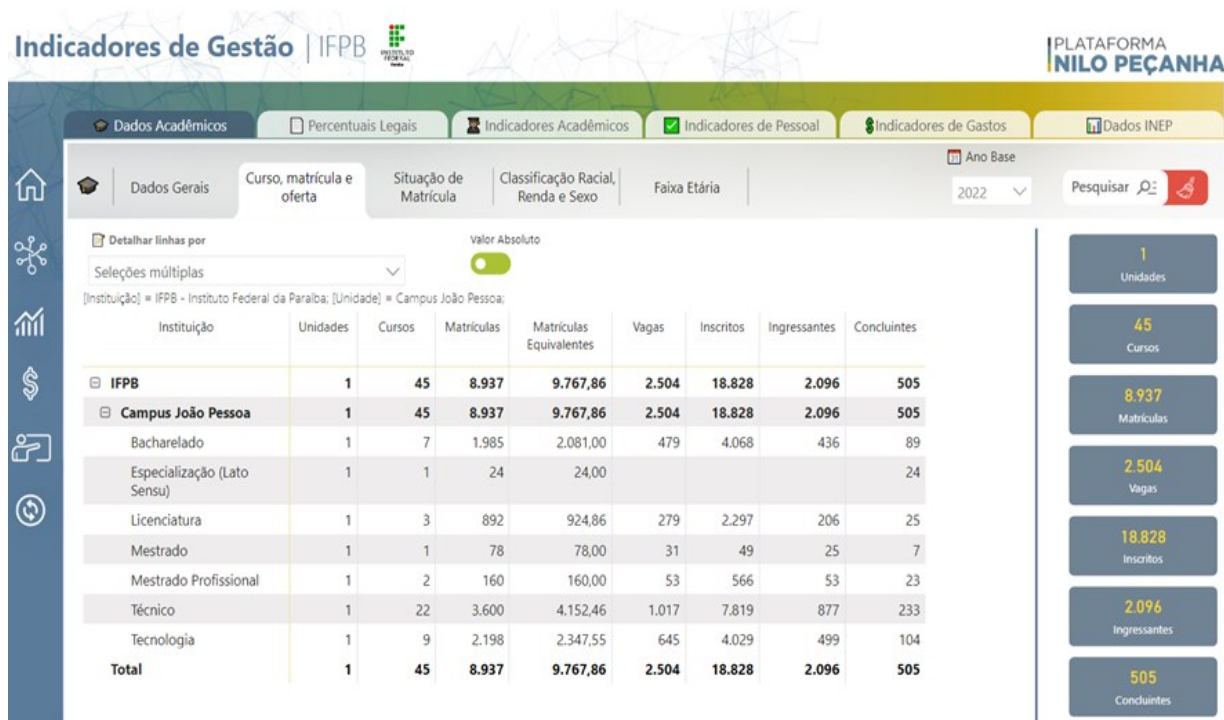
Indicadores de Gestão | IFPB

PLATAFORMA
NILO PEÇANHA

Dados Acadêmicos | Percentuais Legais | Indicadores Acadêmicos | Indicadores de Pessoal | Indicadores de Gastos | Dados INEP

Dados Gerais | Curso, matrícula e oferta | Situação de Matrícula | Classificação Racial, Renda e Sexo | Faixa Etária

Ano Base
2022

Pesquisar

Detalhar linhas por
Seleções múltiplas

Valor Absoluto

[Instituição] = IFPB - Instituto Federal da Paraíba; [Unidade] = Campus João Pessoa;

| Instituição | Unidades | Cursos | Matrículas | Matrículas Equivalentes | Vagas | Inscritos | Ingressantes | Concluintes |
|---|---|---|---|---|---|---|---|---|
| ⊟ IFPB | 1 | 45 | 8.937 | 9.767,86 | 2.504 | 18.828 | 2.096 | 505 |
| ⊟ Campus João Pessoa | 1 | 45 | 8.937 | 9.767,86 | 2.504 | 18.828 | 2.096 | 505 |
| Bacharelado | 1 | 7 | 1.985 | 2.081,00 | 479 | 4.068 | 436 | 89 |
| Especialização (Lato Sensu) | 1 | 1 | 24 | 24,00 | | | | 24 |
| Licenciatura | 1 | 3 | 892 | 924,86 | 279 | 2.297 | 206 | 25 |
| Mestrado | 1 | 1 | 78 | 78,00 | 31 | 49 | 25 | 7 |
| Mestrado Profissional | 1 | 2 | 160 | 160,00 | 53 | 566 | 53 | 23 |
| Técnico | 1 | 22 | 3.600 | 4.152,46 | 1.017 | 7.819 | 877 | 233 |
| Tecnologia | 1 | 9 | 2.198 | 2.347,55 | 645 | 4.029 | 499 | 104 |
| Total | 1 | 45 | 8.937 | 9.767,86 | 2.504 | 18.828 | 2.096 | 505 |

1
Unidades

45
Cursos

8.937
Matrículas

2.504
Vagas

18.828
Inscritos

2.096
Ingressantes

505
Concluintes